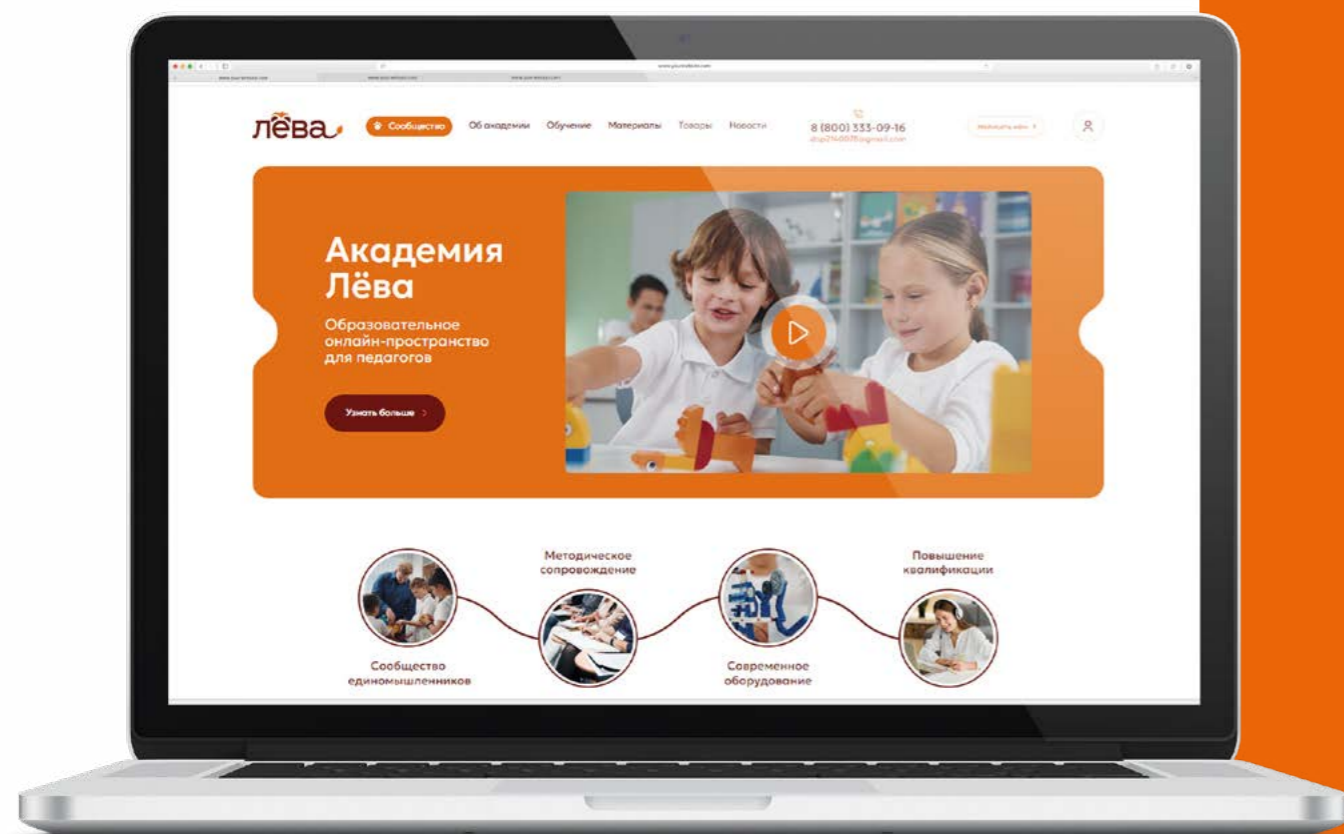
лёва

Сообщество

Об академии

Обучение

Материалы

Товары

Новости

8 (800) 333-09-16

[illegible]

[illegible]

Академия Лёва

Образовательное онлайн-пространство для педагогов

Узнать больше

Методическое сопровождение

Повышение квалификации

Сообщество единомышленников

Современное оборудование